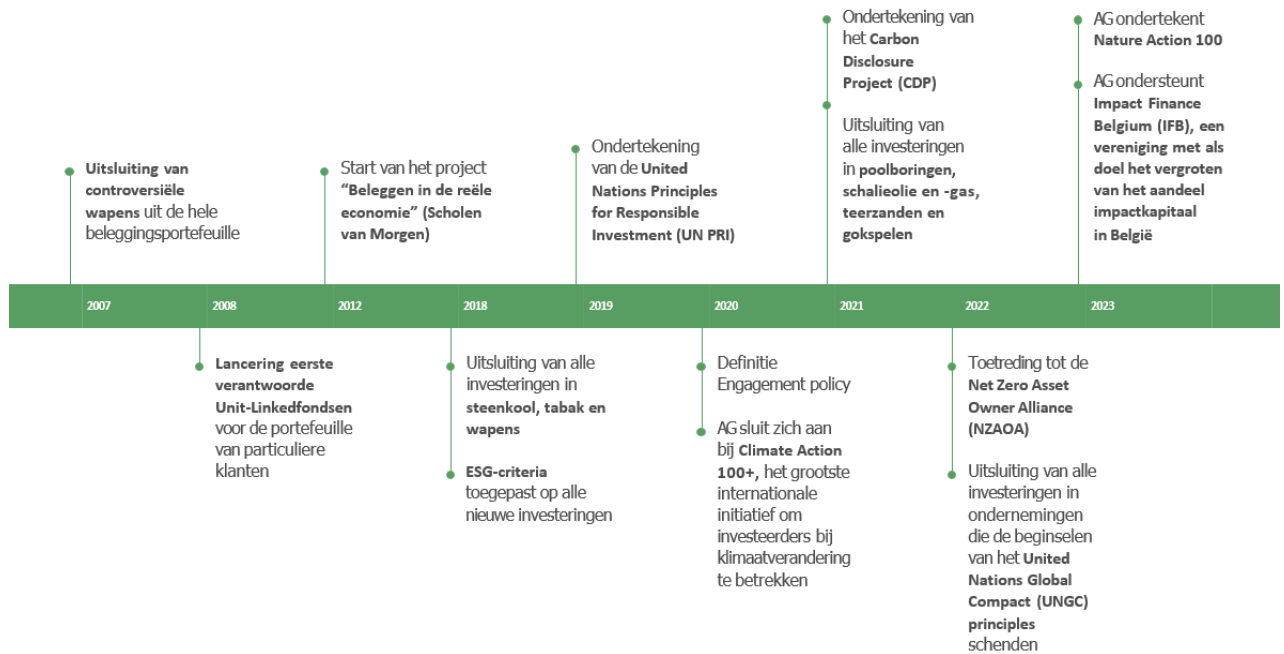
Uitsluiting van controversiële wapens uit de hele beleggingsportefeuille

Start van het project "Beleggen in de reële economie" (Scholen van Morgen)

Ondertekening van de United Nations Principles for Responsible Investment (UN PRI)

Ondertekening van het Carbon Disclosure Project (CDP)

Uitsluiting van alle investeringen in poolboringen, schalieolie en -gas, teerzanden en gokspelen

AG ondertekent Nature Action 100

AG ondersteunt Impact Finance Belgium (IFB), een vereniging met als doel het vergroten van het aandeel impactkapitaal in België

2007 2008 2012 2018 2019 2020 2021 2022 2023

Lancering eerste verantwoorde Unit-Linkedfondsen voor de portefeuille van particuliere klanten

Uitsluiting van alle investeringen in steenkool, tabak en wapens

ESG-criteria toegepast op alle nieuwe investeringen

Definitie Engagement policy

AG sluit zich aan bij Climate Action 100+, het grootste internationale initiatief om investeerders bij klimaatverandering te betrekken

Toetreding tot de Net Zero Asset Owner Alliance (NZAOA)

Uitsluiting van alle investeringen in ondernemingen die de beginselen van het United Nations Global Compact (UNGC) principles schenden